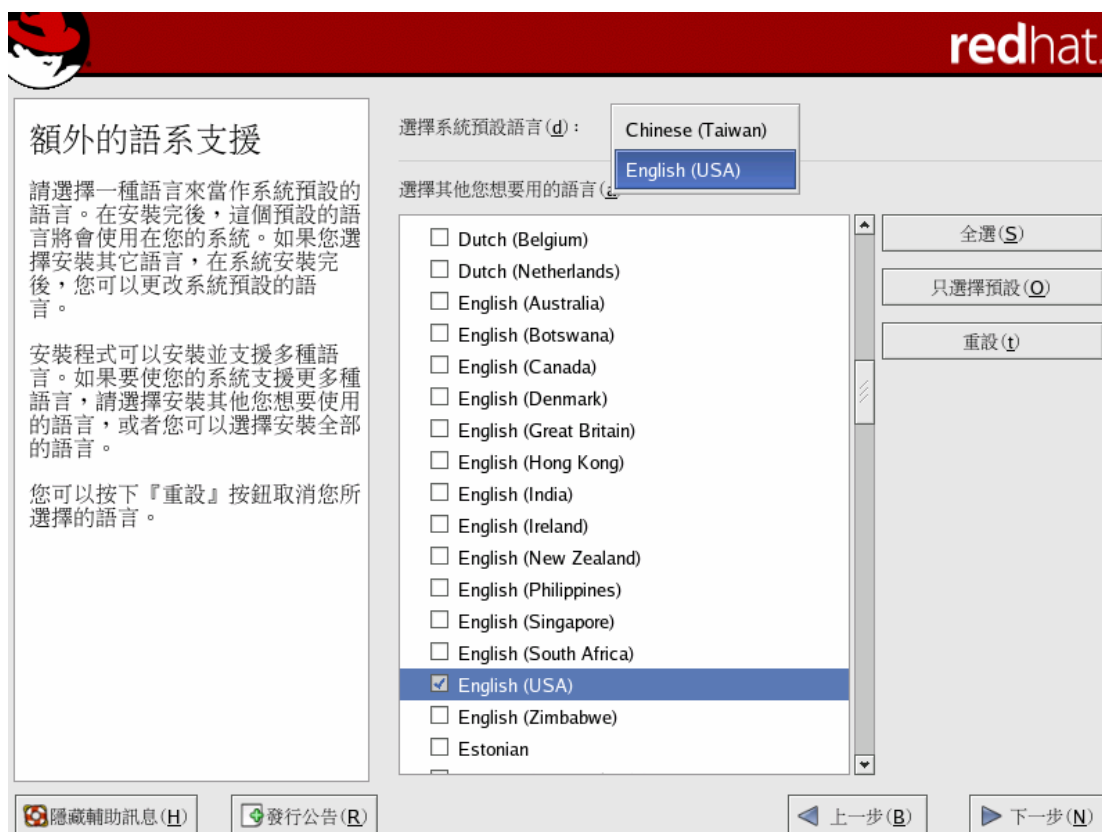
redhat.

額外的語系支援

請選擇一種語言來當作系統預設的語言。在安裝完後，這個預設的語言將會使用在您的系統。如果您選擇安裝其它語言，在系統安裝完後，您可以更改系統預設的語言。

安裝程式可以安裝並支援多種語言。如果要使您的系統支援更多種語言，請選擇安裝其他您想要使用的語言，或者您可以選擇安裝全部的語言。

您可以按下『重設』按鈕取消您所選擇的語言。

選擇系統預設語言(d)：

Chinese (Taiwan)
English (USA)

選擇其他您想要用的語言(a

Dutch (Belgium)
Dutch (Netherlands)
English (Australia)
English (Botswana)
English (Canada)
English (Denmark)
English (Great Britain)
English (Hong Kong)
English (India)
English (Ireland)
English (New Zealand)
English (Philippines)
English (Singapore)
English (South Africa)
English (USA)
English (Zimbabwe)
Estonian

全選(S)
只選擇預設(O)
重設(t)

隱藏輔助訊息(H)
發行公告(R)
上一步(B)
下一步(N)